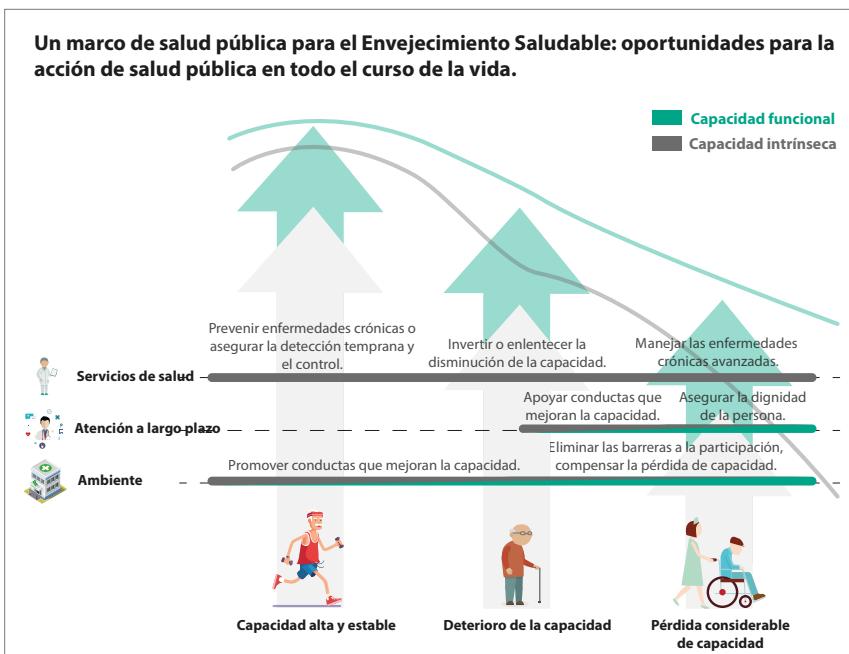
Un marco de salud pública para el Envejecimiento Saludable: oportunidades para la acción de salud pública en todo el curso de la vida.

Capacidad funcional
Capacidad intrínseca

Prevenir enfermedades crónicas o asegurar la detección temprana y el control.

Invertir o enlentecer la disminución de la capacidad.

Manejar las enfermedades crónicas avanzadas.

Servicios de salud

Apoyar conductas que mejoran la capacidad.

Asegurar la dignidad de la persona.

Atención a largo plazo

Eliminar las barreras a la participación, compensar la pérdida de capacidad.

Promover conductas que mejoran la capacidad.

Ambiente

Capacidad alta y estable

Deterioro de la capacidad

Pérdida considerable de capacidad